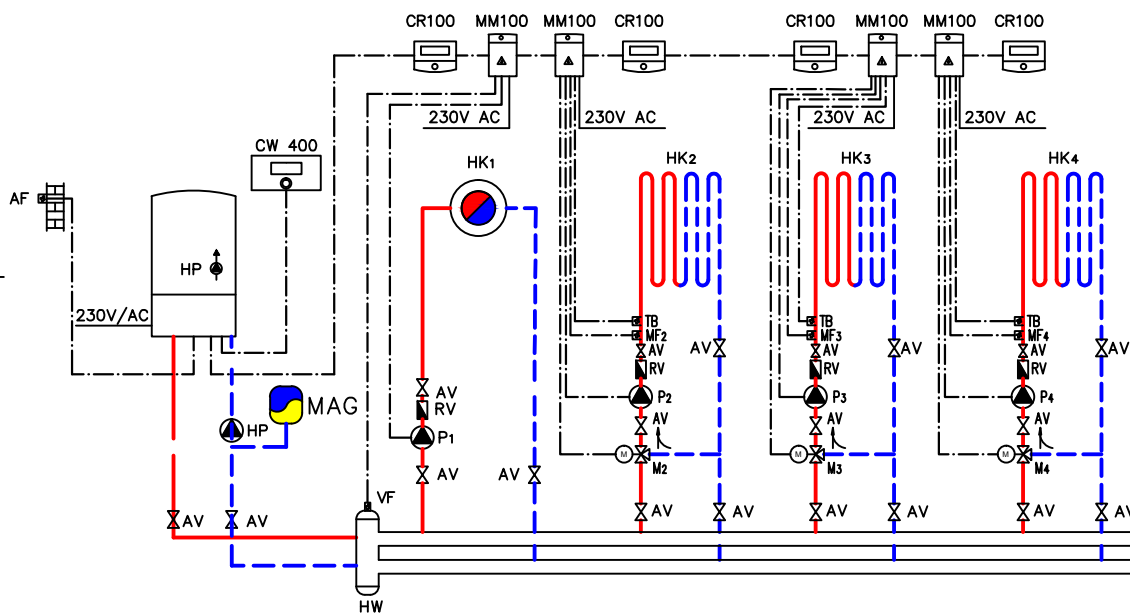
CR100 MM100 MM100 CR100 CR100 MM100 MM100 CR100

230V AC 230V AC 230V AC 230V AC

CW 400

AF

HP

230V/AC

HK1

HK2

HK3

HK4

TB
MF2
AV
RV
P2
AV
M2

TB
MF3
AV
RV
P3
AV
M3

TB
MF4
AV
RV
P4
AV
M4

AV AV AV

AV
RV
P1
AV

MAG

HP

AV

AV AV

VF

HW

AV AV AV AV AV AV